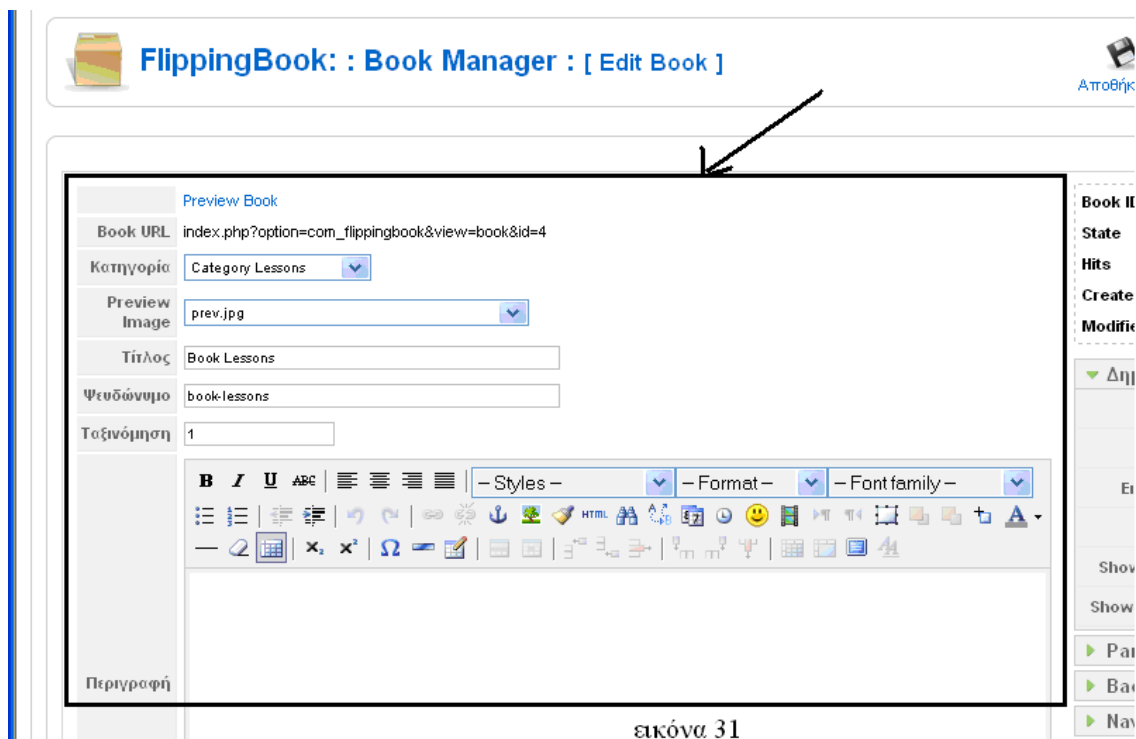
FlippingBook: : Book Manager : [ Edit Book ]

Αποθήκ

Preview Book

| Book URL | index.php?option=com_flippingbook&view=book&id=4 |
|---|---|
| Κατηγορία | Category Lessons |
| Preview Image | prev.jpg |
| Τίτλος | Book Lessons |
| Ψευδώνυμο | book-lessons |
| Ταξινόμηση | 1 |
| Περιγραφή | |

B I U ABC – Styles – – Format – – Font family –

HTML

Book ID
State
Hits
Create
Modifie

Δημ

En

Show

Show

Par

Bac

Nav

εικόνα 31